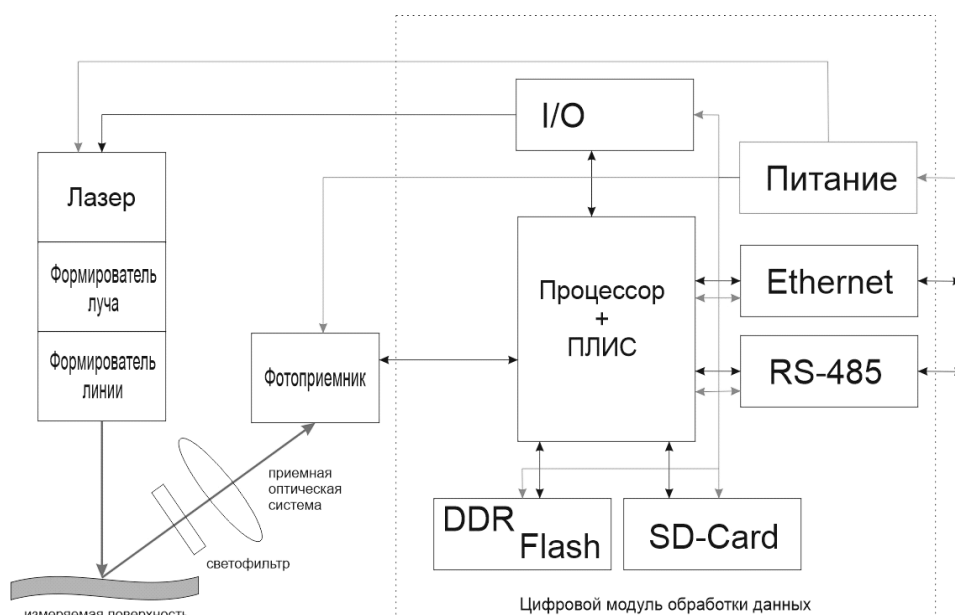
I/O

Питание

Лазер

Формирователь луча

Формирователь линии

Процессор + ПЛИС

Ethernet

RS-485

Фотоприемник

приемная оптическая система

светофильтр

DDR Flash

SD-Card

измеряемая поверхность

Цифровой модуль обработки данных